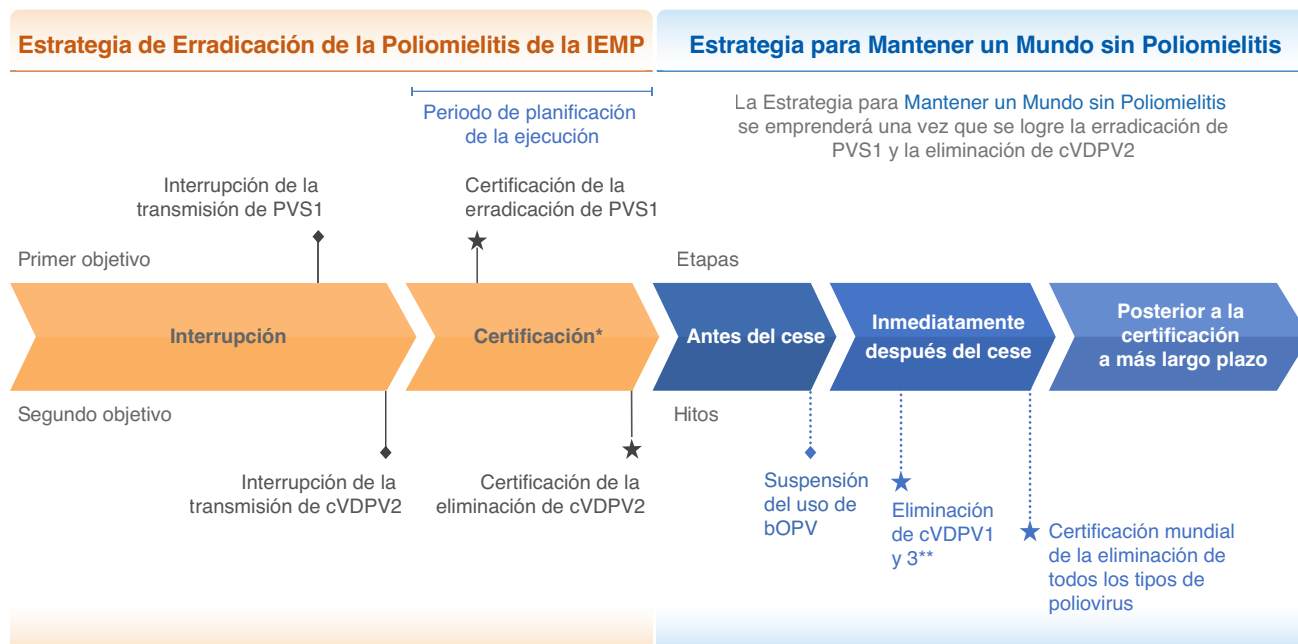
Estrategia de Erradicación de la Poliomielitis de la IEMP

Estrategia para Mantener un Mundo sin Poliomielitis

Periodo de planificación de la ejecución

La Estrategia para Mantener un Mundo sin Poliomielitis se emprenderá una vez que se logre la erradicación de PVS1 y la eliminación de cVDPV2

Interrupción de la transmisión de PVS1

Certificación de la erradicación de PVS1

Primer objetivo

Etapas

Interrupción

Certificación*

Antes del cese

Inmediatamente después del cese

Posterior a la certificación a más largo plazo

Segundo objetivo

Hitos

Interrupción de la transmisión de cVDPV2

Certificación de la eliminación de cVDPV2

Suspensión del uso de bOPV

Eliminación de cVDPV1 y 3**

Certificación mundial de la eliminación de todos los tipos de poliovirus